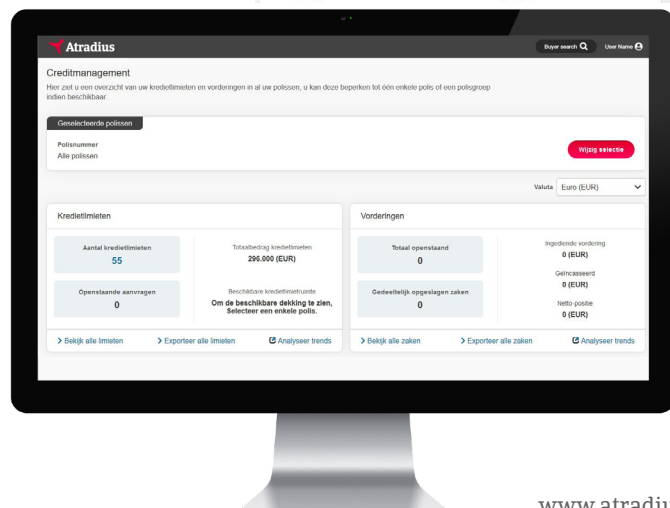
Atradius

Buyer search
User Name

Creditmanagement

Hier ziet u een overzicht van uw kredietlimieten en vorderingen in al uw polissen, u kan deze beperken tot één enkele polis of een polisgroep indien beschikbaar

Geselecteerde polissen

Polisnummer
Alle polissen

Wijzig selectie

Valuta Euro (EUR)

Kredietlimieten

Aantal kredietlimieten
55

Totaalbedrag kredietlimieten
296.000 (EUR)

Openstaande aanvragen
0

Beschikbare kredietlimietruimte
Om de beschikbare dekking te zien, Selecteer een enkele polis.

> Bekijk alle limieten
> Exporteer alle limieten
Analyseer trends

Vorderingen

Totaal openstaand
0

Ingediende vordering
0 (EUR)

Geïncasseerd
0 (EUR)

Gedeeltelijk opgeslagen zaken
0

Netto-positie
0 (EUR)

> Bekijk alle zaken
> Exporteer alle zaken
Analyseer trends

www.atradiu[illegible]